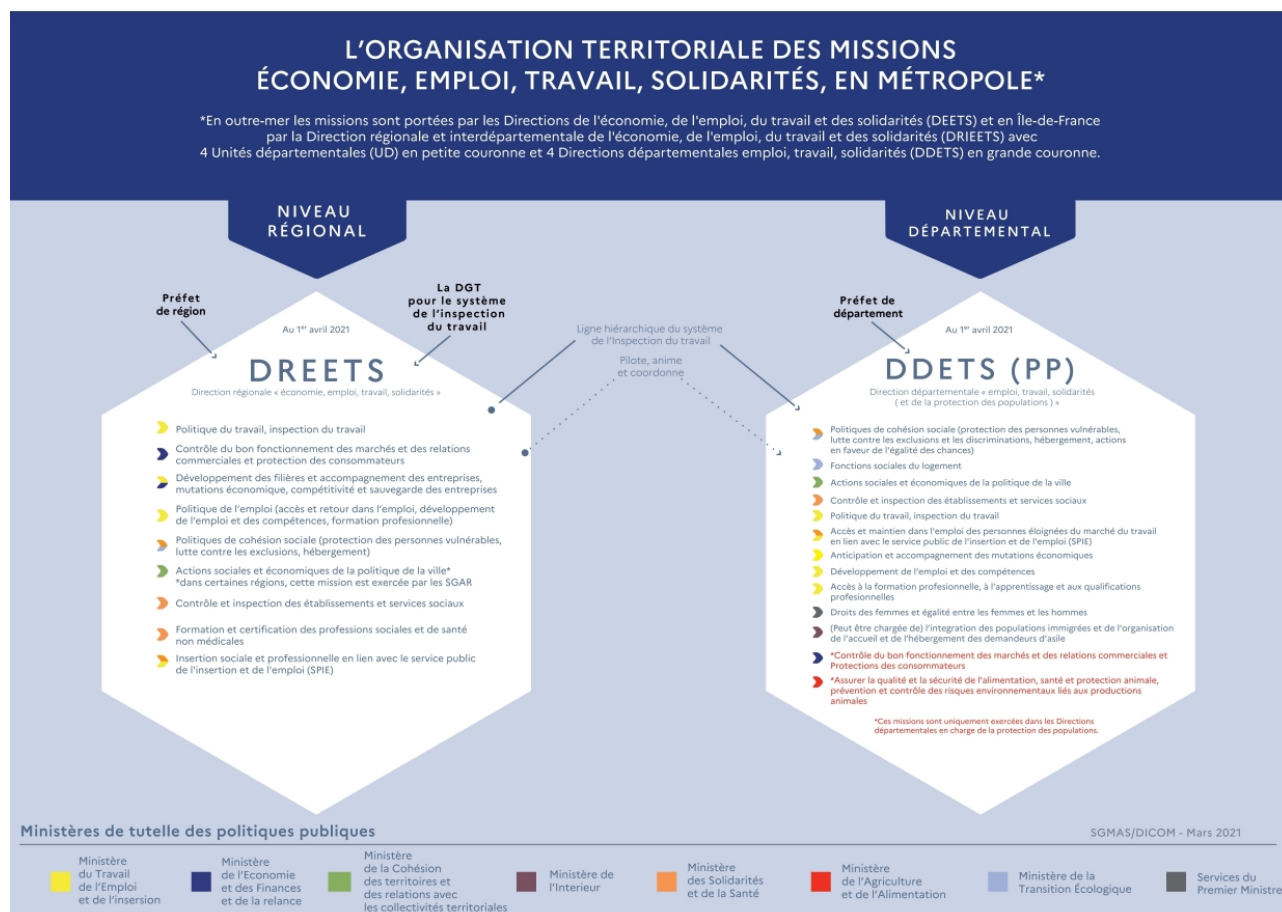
L'ORGANISATION TERRITORIALE DES MISSIONS
ÉCONOMIE, EMPLOI, TRAVAIL, SOLIDARITÉS, EN MÉTROPOLE*

*En outre-mer les missions sont portées par les Directions de l'économie, de l'emploi, du travail et des solidarités (DEETS) et en Île-de-France par la Direction régionale et interdépartementale de l'économie, de l'emploi, du travail et des solidarités (DRIEETS) avec 4 Unités départementales (UD) en petite couronne et 4 Directions départementales emploi, travail, solidarités (DDETS) en grande couronne.

NIVEAU RÉGIONAL

NIVEAU DÉPARTEMENTAL

Préfet de région

La DGT pour le système de l'inspection du travail

Au 1er avril 2021

DREETS
Direction régionale « économie, emploi, travail, solidarités »

Politique du travail, inspection du travail

Contrôle du bon fonctionnement des marchés et des relations commerciales et protection des consommateurs

Développement des filières et accompagnement des entreprises, mutations économique, compétitivité et sauvegarde des entreprises

Politique de l'emploi (accès et retour dans l'emploi, développement de l'emploi et des compétences, formation profesionnelle)

Politiques de cohésion sociale (protection des personnes vulnérables, lutte contre les exclusions, hébergement)

Actions sociales et économiques de la politique de la ville*
*dans certaines régions, cette mission est exercée par les SGAR

Contrôle et inspection des établissements et services sociaux

Formation et certification des professions sociales et de santé non médicales

Insertion sociale et professionnelle en lien avec le service public de l'insertion et de l'emploi (SPIE)

Ligne hiérarchique du système de l'Inspection du travail

Pilote, anime et coordonne

Préfet de département

Au 1er avril 2021

DDETS (PP)
Direction départementale « emploi, travail, solidarités ( et de la protection des populations ) »

Politiques de cohésion sociale (protection des personnes vulnérables, lutte contre les exclusions et les discriminations, hébergement, actions en faveur de l'égalité des chances)

Fonctions sociales du logement

Actions sociales et économiques de la politique de la ville

Contrôle et inspection des établissements et services sociaux

Politique du travail, inspection du travail

Accès et maintien dans l'emploi des personnes éloignées du marché du travail en lien avec le service public de l'insertion et de l'emploi (SPIE)

Anticipation et accompagnement des mutations économiques

Développement de l'emploi et des compétences

Accès à la formation profesionnelle, à l'apprentissage et aux qualifications professionnelles

Droits des femmes et égalité entre les femmes et les hommes

(Peut être chargée de) l'integration des populations immigrées et de l'organisation de l'accueil et de l'hébergement des demandeurs d'asile

*Contrôle du bon fonctionnement des marchés et des relations commerciales et Protections des consommateurs

*Assurer la qualité et la sécurité de l'alimentation, santé et protection animale, prévention et contrôle des risques environnementaux liés aux productions animales

*Ces missions sont uniquement exercées dans les Directions départementales en charge de la protection des populations.

Ministères de tutelle des politiques publiques

SGMAS/DICOM - Mars 2021

Ministère du Travail de l'Emploi et de l'insersion

Ministère de l'Economie et des Finances et de la relance

Ministère de la Cohésion des territoires et des relations avec les collectivités territoriales

Ministère de l'Interieur

Ministère des Solidarités et de la Santé

Ministère de l'Agriculture et de l'Alimentation

Ministère de la Transition Écologique

Services du Premier Ministre